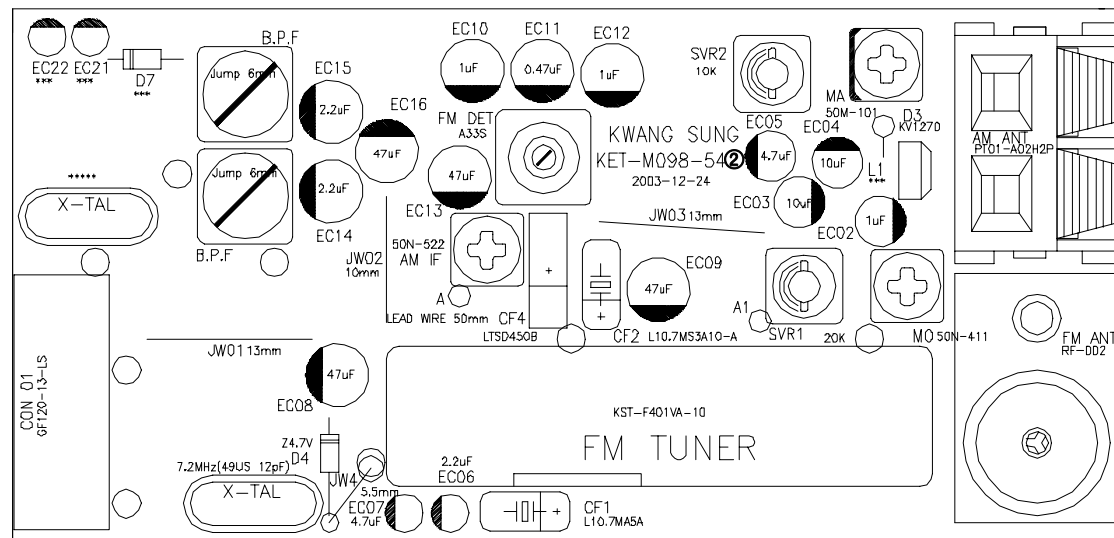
EC22 EC21
*** ***
D7
***
B.P.F
Jump 6mm
Jump 6mm
B.P.F
EC15
2.2uF
2.2uF
EC14
EC16
47uF
EC10
1uF
EC11
0.47uF
EC12
1uF
SVR2
10K
MA
50M-101
D3
KV1270
FM DET
A33S
KWANG SUNG
KET-M098-54②
2003-12-24
EC05
4.7uF
EC04
10uF
L1
***
AM ANT
PT01-A02H2P
*****
X-TAL
47uF
EC13
EC03
10uF
1uF
EC02
JW03 13mm
50N-522
AM IF
JW02
10mm
A
LEAD WIRE 50mm
CF4
LTSD450B
+
+
CF2
L10.7MS3A10-A
47uF
EC09
A1
SVR1
20K
MO
50N-411
FM ANT
RF-DD2
CON 01
GF120-13-LS
JW01 13mm
47uF
EC08
KST-F401VA-10
FM TUNER
Z4.7V
D4
7.2MHz(49US 12pF)
X-TAL
JW4
5.5mm
2.2uF
EC06
EC07
4.7uF
+
CF1
L10.7MA5A